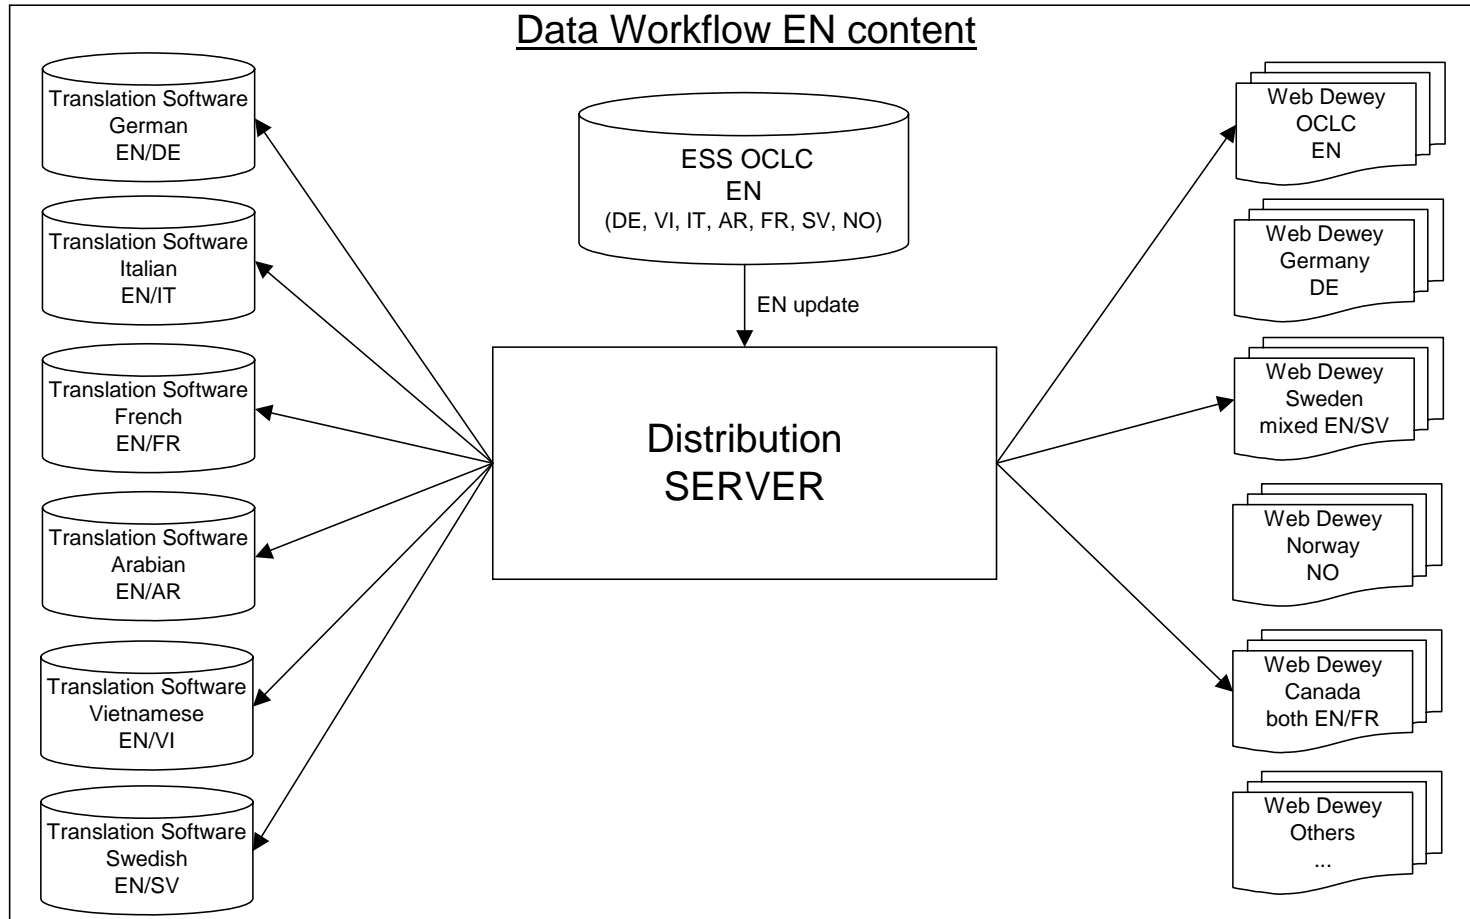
Data Workflow EN content

Translation Software
German
EN/DE

Translation Software
Italian
EN/IT

Translation Software
French
EN/FR

Translation Software
Arabian
EN/AR

Translation Software
Vietnamese
EN/VI

Translation Software
Swedish
EN/SV

ESS OCLC
EN
(DE, VI, IT, AR, FR, SV, NO)

EN update

Distribution
SERVER

Web Dewey
OCLC
EN

Web Dewey
Germany
DE

Web Dewey
Sweden
mixed EN/SV

Web Dewey
Norway
NO

Web Dewey
Canada
both EN/FR

Web Dewey
Others
...